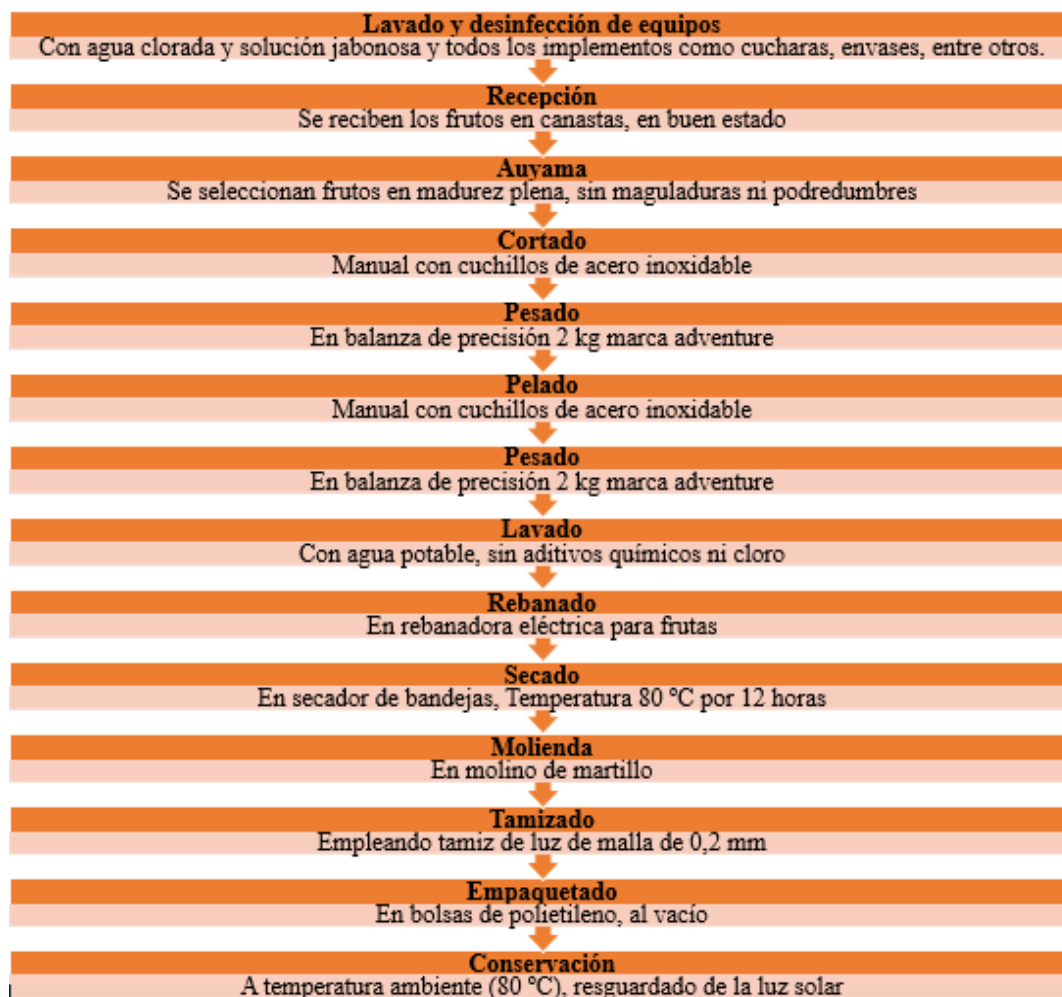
Lavado y desinfección de equipos
Con agua clorada y solución jabonosa y todos los implementos como cucharas, envases, entre otros.

Recepción
Se reciben los frutos en canastas, en buen estado

Auyama
Se seleccionan frutos en madurez plena, sin maguladuras ni podredumbres

Cortado
Manual con cuchillos de acero inoxidable

Pesado
En balanza de precisión 2 kg marca adventure

Pelado
Manual con cuchillos de acero inoxidable

Pesado
En balanza de precisión 2 kg marca adventure

Lavado
Con agua potable, sin aditivos químicos ni cloro

Rebanado
En rebanadora eléctrica para frutas

Secado
En secador de bandejas, Temperatura 80 °C por 12 horas

Molienda
En molino de martillo

Tamizado
Empleando tamiz de luz de malla de 0,2 mm

Empaquetado
En bolsas de polietileno, al vacío

Conservación
A temperatura ambiente (80 °C), resguardado de la luz solar